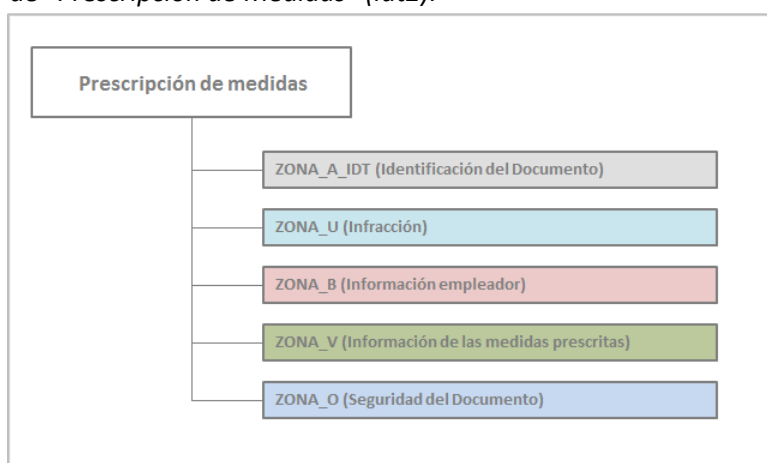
de "Prescripción de medidas" (IdT2).

Prescripción de medidas

ZONA_A_IDT (Identificación del Documento)

ZONA_U (Infracción)

ZONA_B (Información empleador)

ZONA_V (Información de las medidas prescritas)

ZONA_O (Seguridad del Documento)